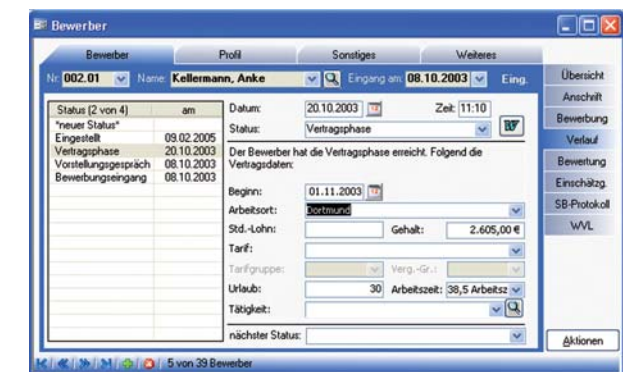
Bewerber

Bewerber | Profil | Sonstiges | Weiteres

Nr 002.01 Name Kellermann, Anke Eingang am 08.10.2003 Eing.

| Status (2 von 4) | am |
|---|---|
| "neuer Status" | |
| Eingestellt | 09.02.2005 |
| Vertragsphase | 20.10.2003 |
| Vorstellungsgespräch | 08.10.2003 |
| Bewerbungseingang | 08.10.2003 |

Datum: 20.10.2003 Zeit: 11:10
Status: Vertragsphase

Der Bewerber hat die Vertragsphase erreicht. Folgend die Vertragsdaten:

Beginn: 01.11.2003
Arbeitsort: Dortmund
Std.-Lohn: Gehalt: 2.605,00 €
Tarif:
Tarifgruppe: Verg.-Gr.:
Urlaub: 30 Arbeitszeit: 38,5 Arbeitsz
Tätigkeit:

nächster Status:

Übersicht
Anschrift
Bewerbung
Verlauf
Bewertung
Einschätzg.
SB-Protokoll
WVL

Aktionen

5 von 39 Bewerber